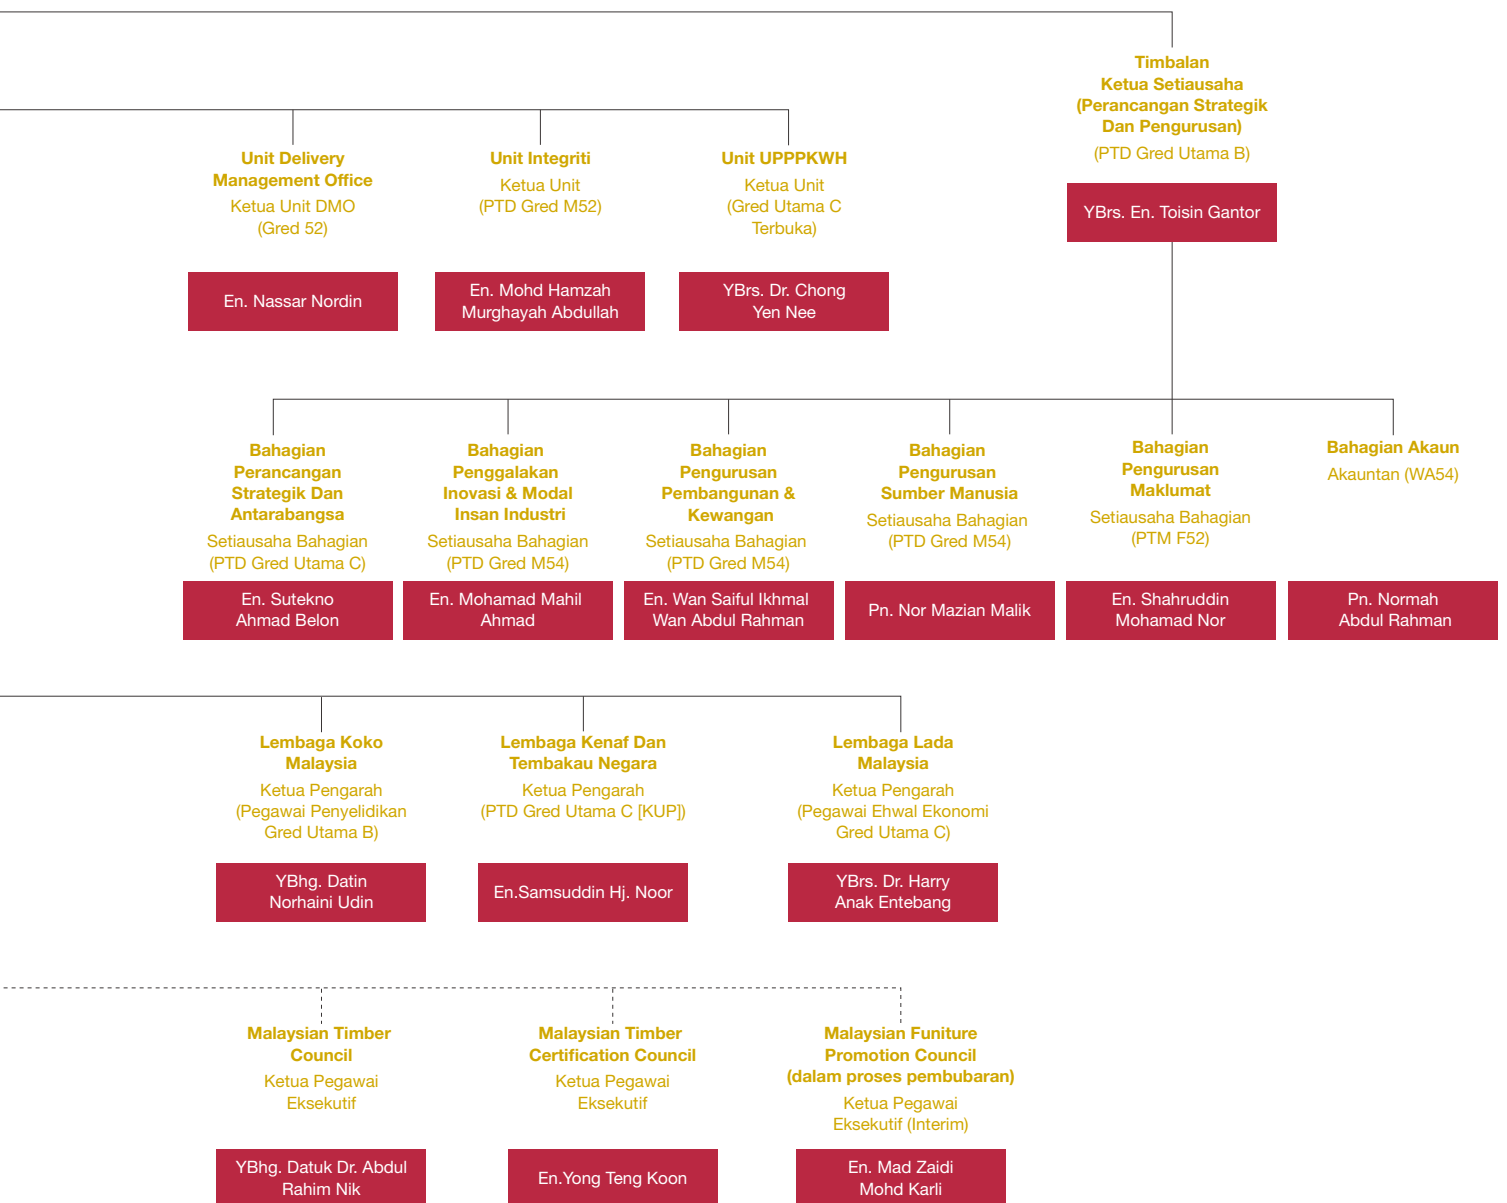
Timbalan Ketua Setiausaha (Perancangan Strategik Dan Pengurusan)
(PTD Gred Utama B)
YBrs. En. Toisin Gantor

Unit Delivery Management Office
Ketua Unit DMO (Gred 52)
En. Nassar Nordin

Unit Integriti
Ketua Unit (PTD Gred M52)
En. Mohd Hamzah Murghayah Abdullah

Unit UPPPKWH
Ketua Unit (Gred Utama C Terbuka)
YBrs. Dr. Chong Yen Nee

Bahagian Perancangan Strategik Dan Antarabangsa
Setiausaha Bahagian (PTD Gred Utama C)
En. Sutekno Ahmad Belon

Bahagian Penggalakan Inovasi & Modal Insan Industri
Setiausaha Bahagian (PTD Gred M54)
En. Mohamad Mahil Ahmad

Bahagian Pengurusan Pembangunan & Kewangan
Setiausaha Bahagian (PTD Gred M54)
En. Wan Saiful Ikhmal Wan Abdul Rahman

Bahagian Pengurusan Sumber Manusia
Setiausaha Bahagian (PTD Gred M54)
Pn. Nor Mazian Malik

Bahagian Pengurusan Maklumat
Setiausaha Bahagian (PTM F52)
En. Shahruddin Mohamad Nor

Bahagian Akaun
Akauntan (WA54)
Pn. Normah Abdul Rahman

Lembaga Koko Malaysia
Ketua Pengarah (Pegawai Penyelidikan Gred Utama B)
YBhg. Datin Norhaini Udin

Lembaga Kenaf Dan Tembakau Negara
Ketua Pengarah (PTD Gred Utama C [KUP])
En.Samsuddin Hj. Noor

Lembaga Lada Malaysia
Ketua Pengarah (Pegawai Ehwal Ekonomi Gred Utama C)
YBrs. Dr. Harry Anak Entebang

Malaysian Timber Council
Ketua Pegawai Eksekutif
YBhg. Datuk Dr. Abdul Rahim Nik

Malaysian Timber Certification Council
Ketua Pegawai Eksekutif
En.Yong Teng Koon

Malaysian Funiture Promotion Council (dalam proses pembubaran)
Ketua Pegawai Eksekutif (Interim)
En. Mad Zaidi Mohd Karli